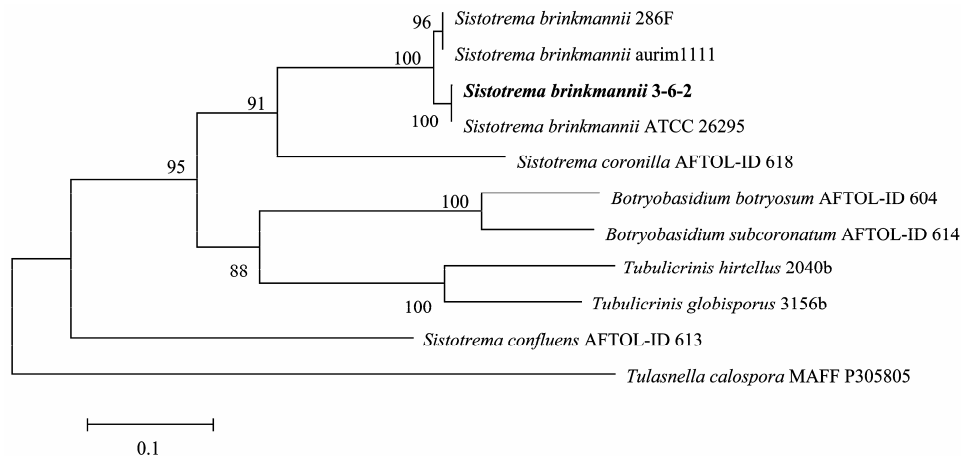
96 Sistotrema brinkmannii 286F

Sistotrema brinkmannii aurim1111

100

Sistotrema brinkmannii 3-6-2

91

100 Sistotrema brinkmannii ATCC 26295

Sistotrema coronilla AFTOL-ID 618

95

100

Botryobasidium botryosum AFTOL-ID 604

Botryobasidium subcoronatum AFTOL-ID 614

88

Tubulicrinis hirtellus 2040b

100

Tubulicrinis globisporus 3156b

Sistotrema confluens AFTOL-ID 613

Tulasnella calospora MAFF P305805

0.1